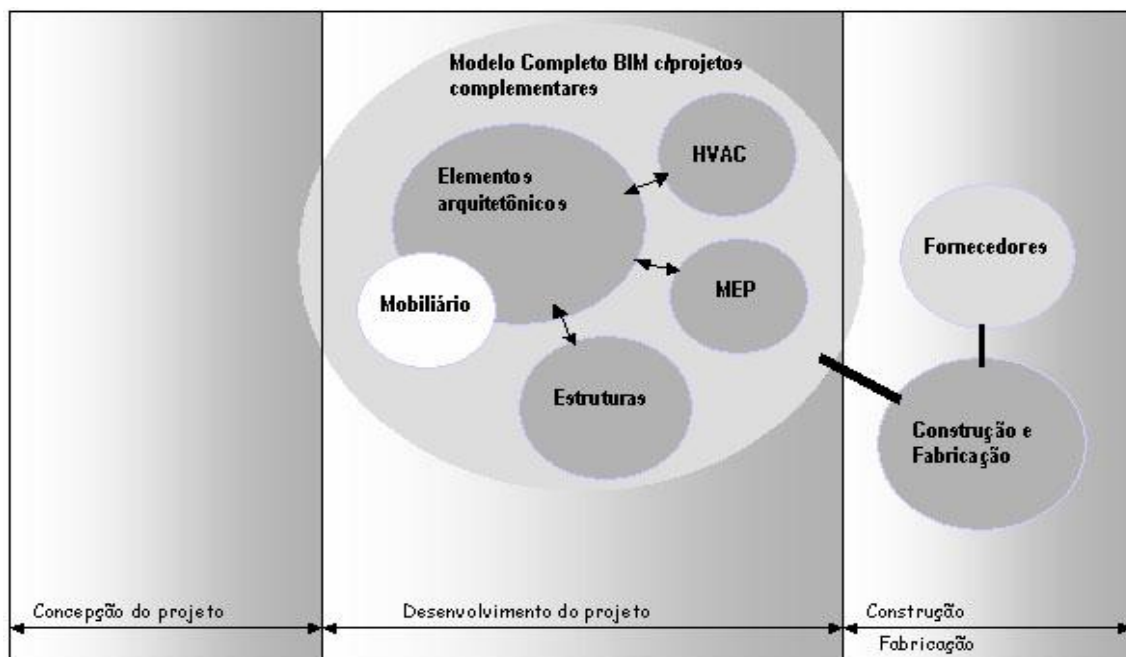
Modelo Completo BIM c/projetos complementares

HVAC

Elementos arquitetônicos

Fornecedores

MEP

Mobiliário

Estruturas

Construção e Fabricação

Concepção do projeto

Desenvolvimento do projeto

Construção

Fabricação